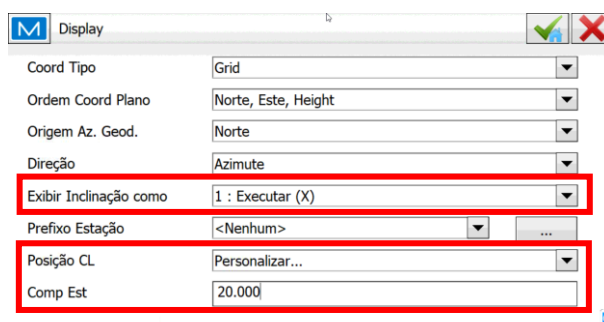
M Display

| | |
|---|---|
| Coord Tipo | Grid |
| Ordem Coord Plano | Norte, Este, Height |
| Origem Az. Geod. | Norte |
| Direção | Azimute |
| Exibir Inclinação como | 1 : Executar (X) |
| Prefixo Estação | <Nenhum> ... |
| Posição CL | Personalizar... |
| Comp Est | 20.000 |